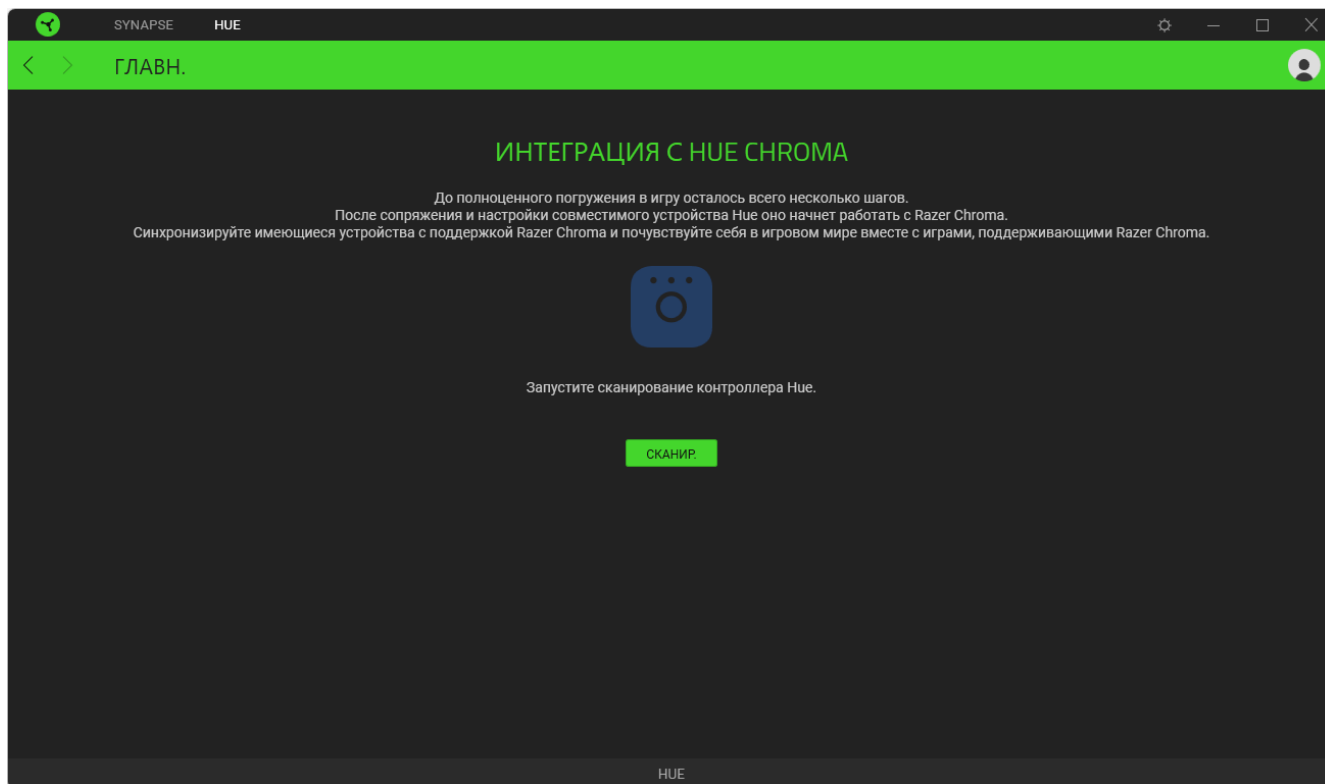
SYNAPSE HUE

ГЛАВН.

ИНТЕГРАЦИЯ С HUE CHROMA

До полноценного погружения в игру осталось всего несколько шагов.
После сопряжения и настройки совместимого устройства Hue оно начнет работать с Razer Chroma.
Синхронизируйте имеющиеся устройства с поддержкой Razer Chroma и почувствуйте себя в игровом мире вместе с играми, поддерживающими Razer Chroma.

Запустите сканирование контроллера Hue.

СКАНИР.

HUE